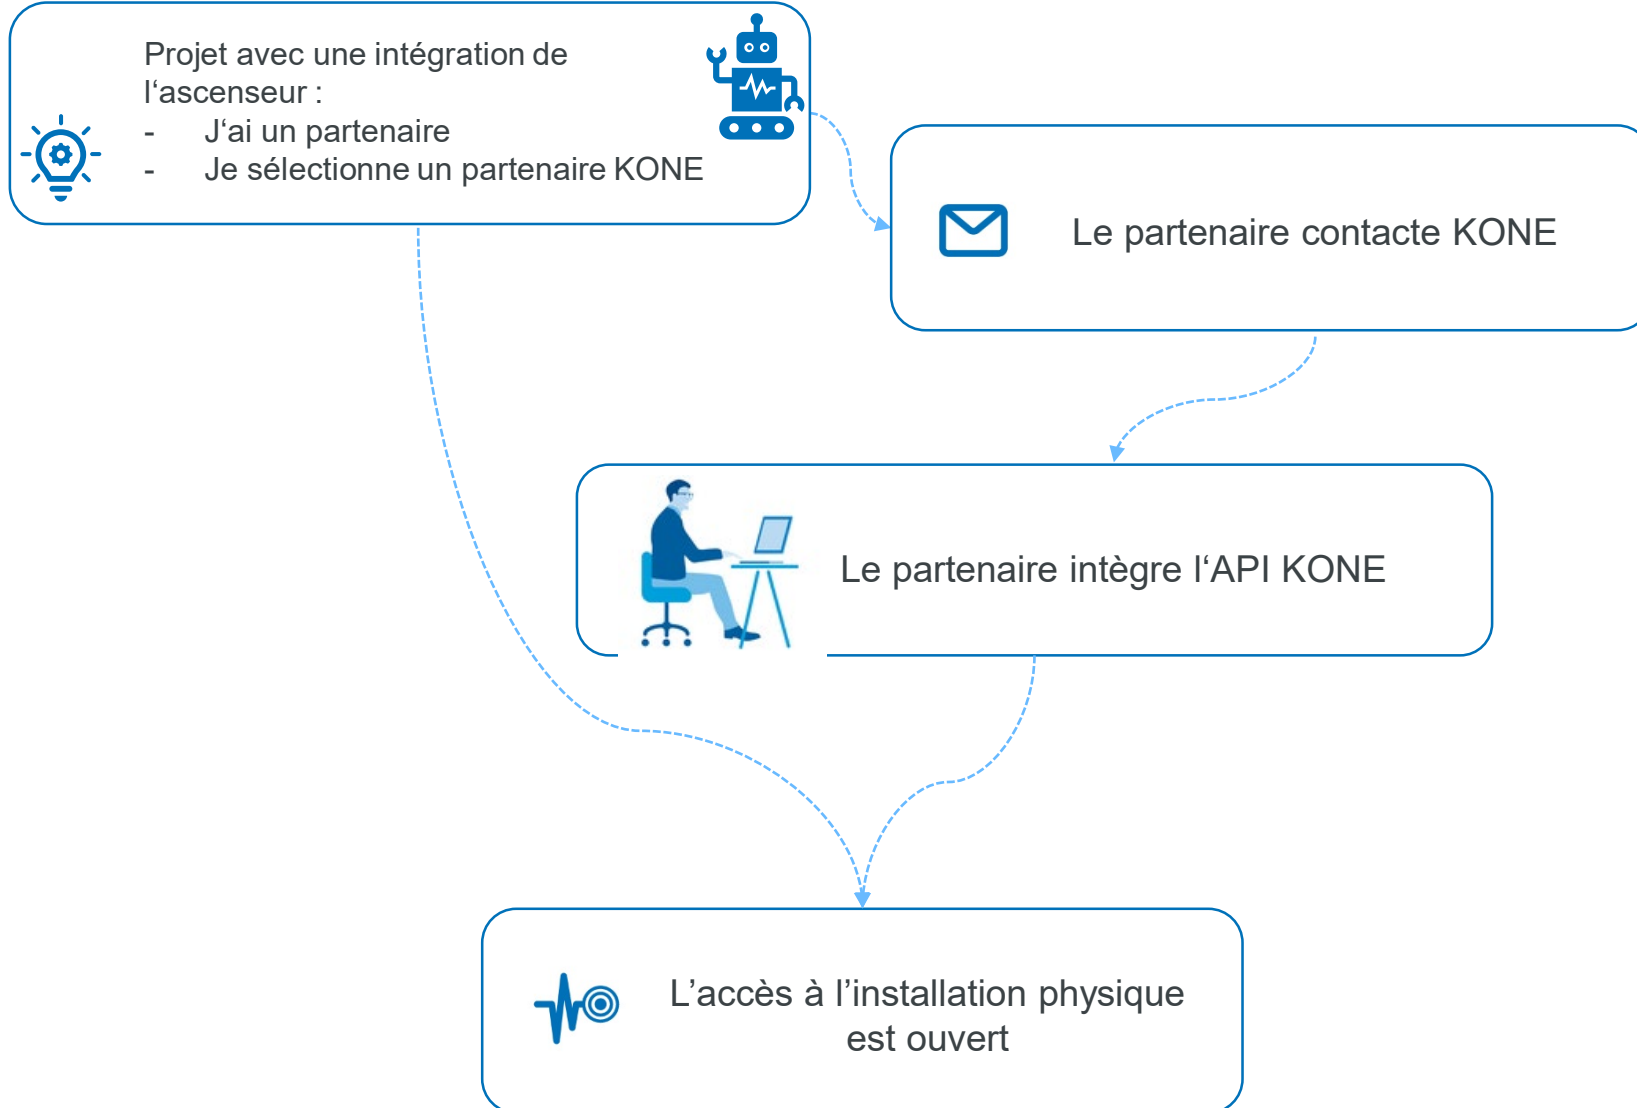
Projet avec une intégration de l‘ascenseur :
- J‘ai un partenaire
- Je sélectionne un partenaire KONE

Le partenaire contacte KONE

Le partenaire intègre l‘API KONE

L’accès à l’installation physique est ouvert